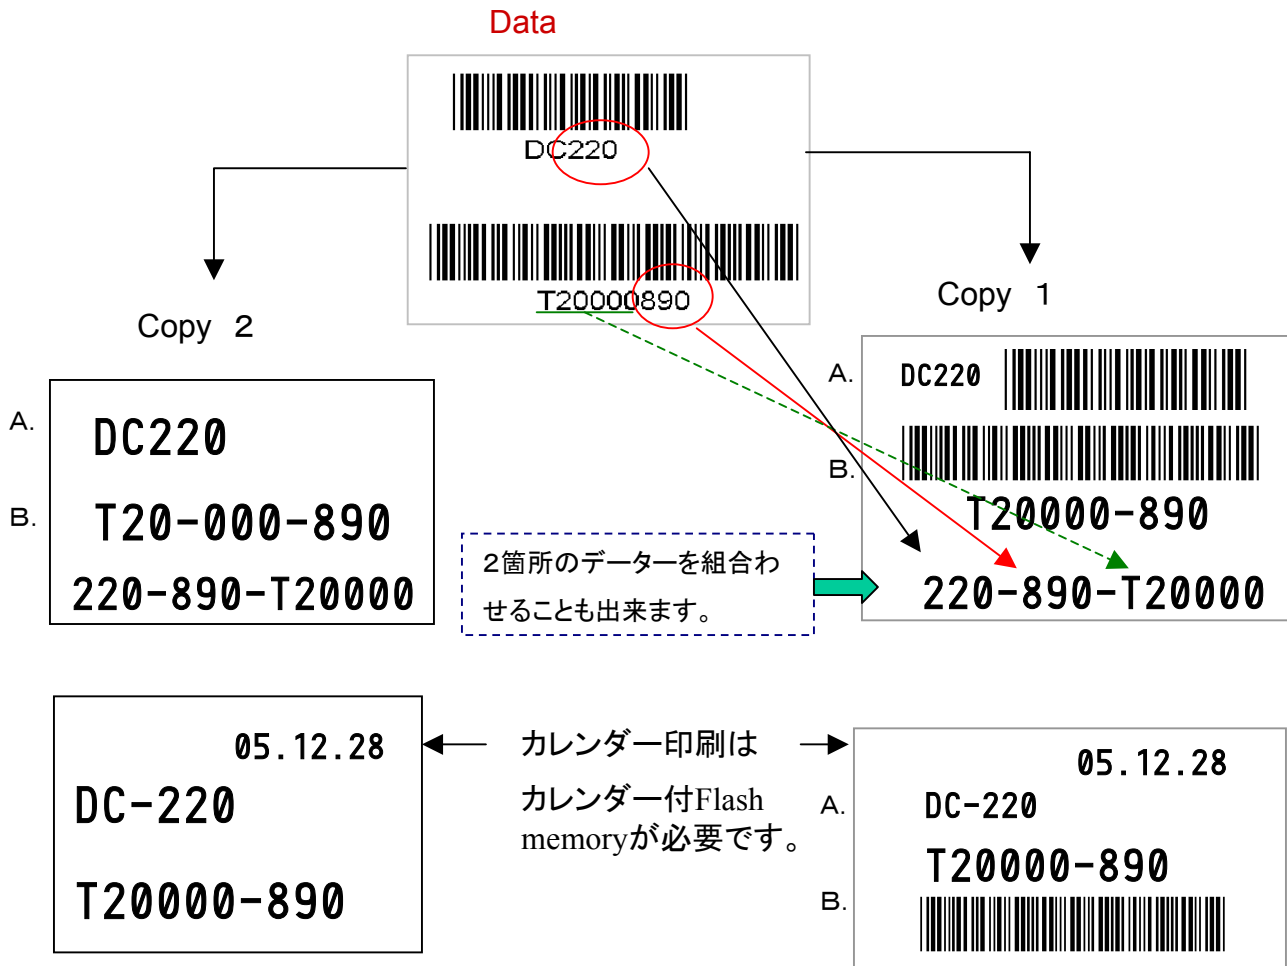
Data

DC220

T20000890

Copy 2

A. DC220

B. T20-000-890

220-890-T20000

Copy 1

A. DC220

B.

T20000-890

2箇所のデーターを組合わせることも出来ます。

220-890-T20000

05.12.28

DC-220

T20000-890

カレンダー印刷は

カレンダー付Flash memoryが必要です。

05.12.28

A. DC-220

T20000-890

B.